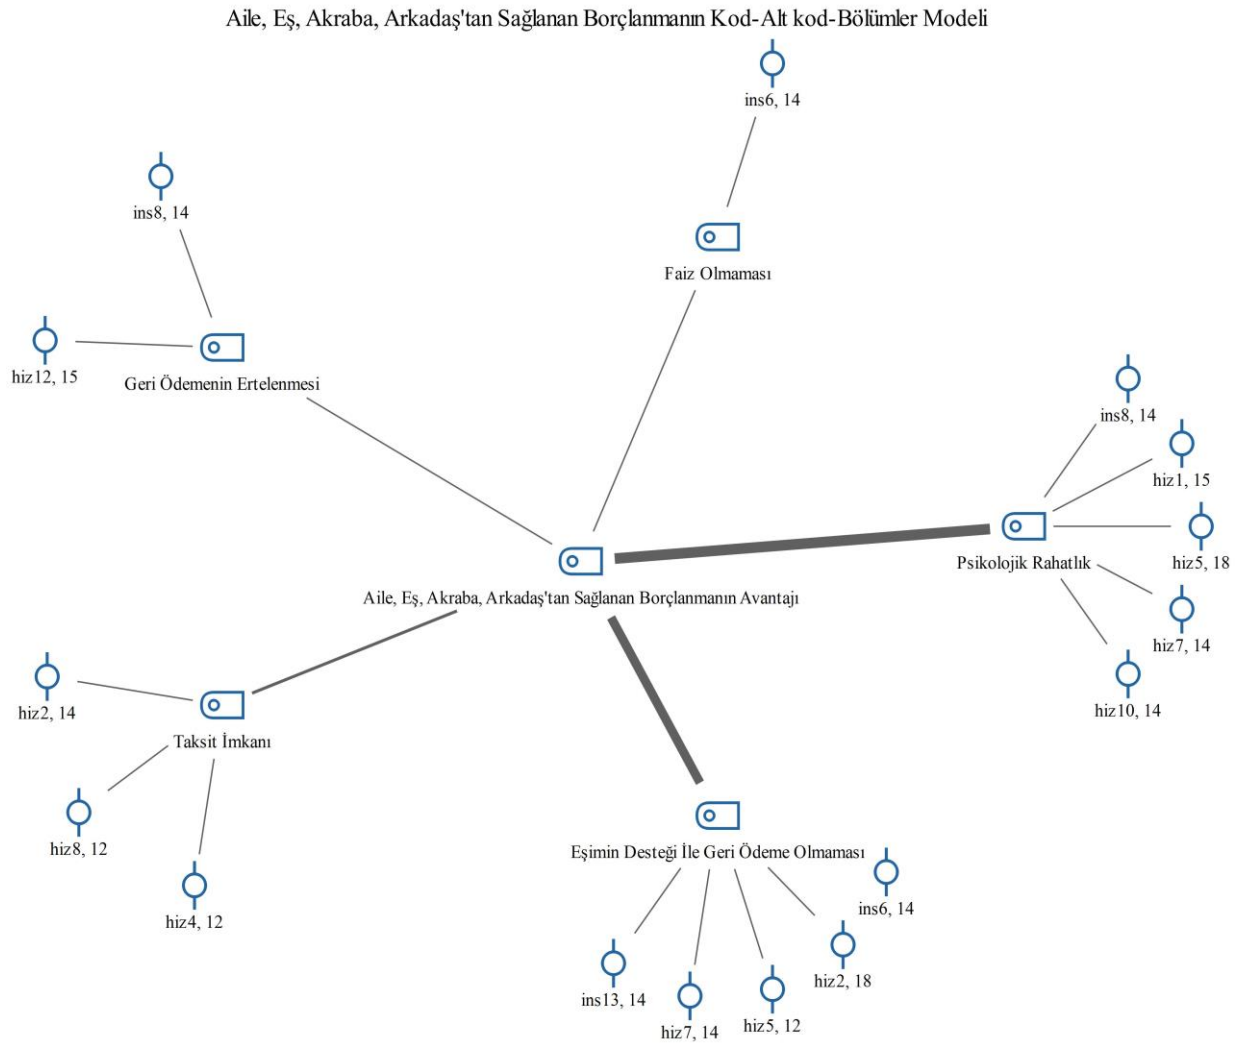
Aile, Eş, Akraba, Arkadaş'tan Sağlanan Borçlanmanın Kod-Alt kod-Bölümler Modeli

ins6, 14

Faiz Olmaması

ins8, 14

hiz12, 15

Geri Ödemenin Ertelenmesi

ins8, 14

hiz1, 15

hiz5, 18

Psikolojik Rahatlık

hiz7, 14

hiz10, 14

Aile, Eş, Akraba, Arkadaş'tan Sağlanan Borçlanmanın Avantajı

hiz2, 14

Taksit İmkanı

hiz8, 12

hiz4, 12

Eşimin Desteği İle Geri Ödeme Olmaması

ins6, 14

hiz2, 18

ins13, 14

hiz7, 14

hiz5, 12